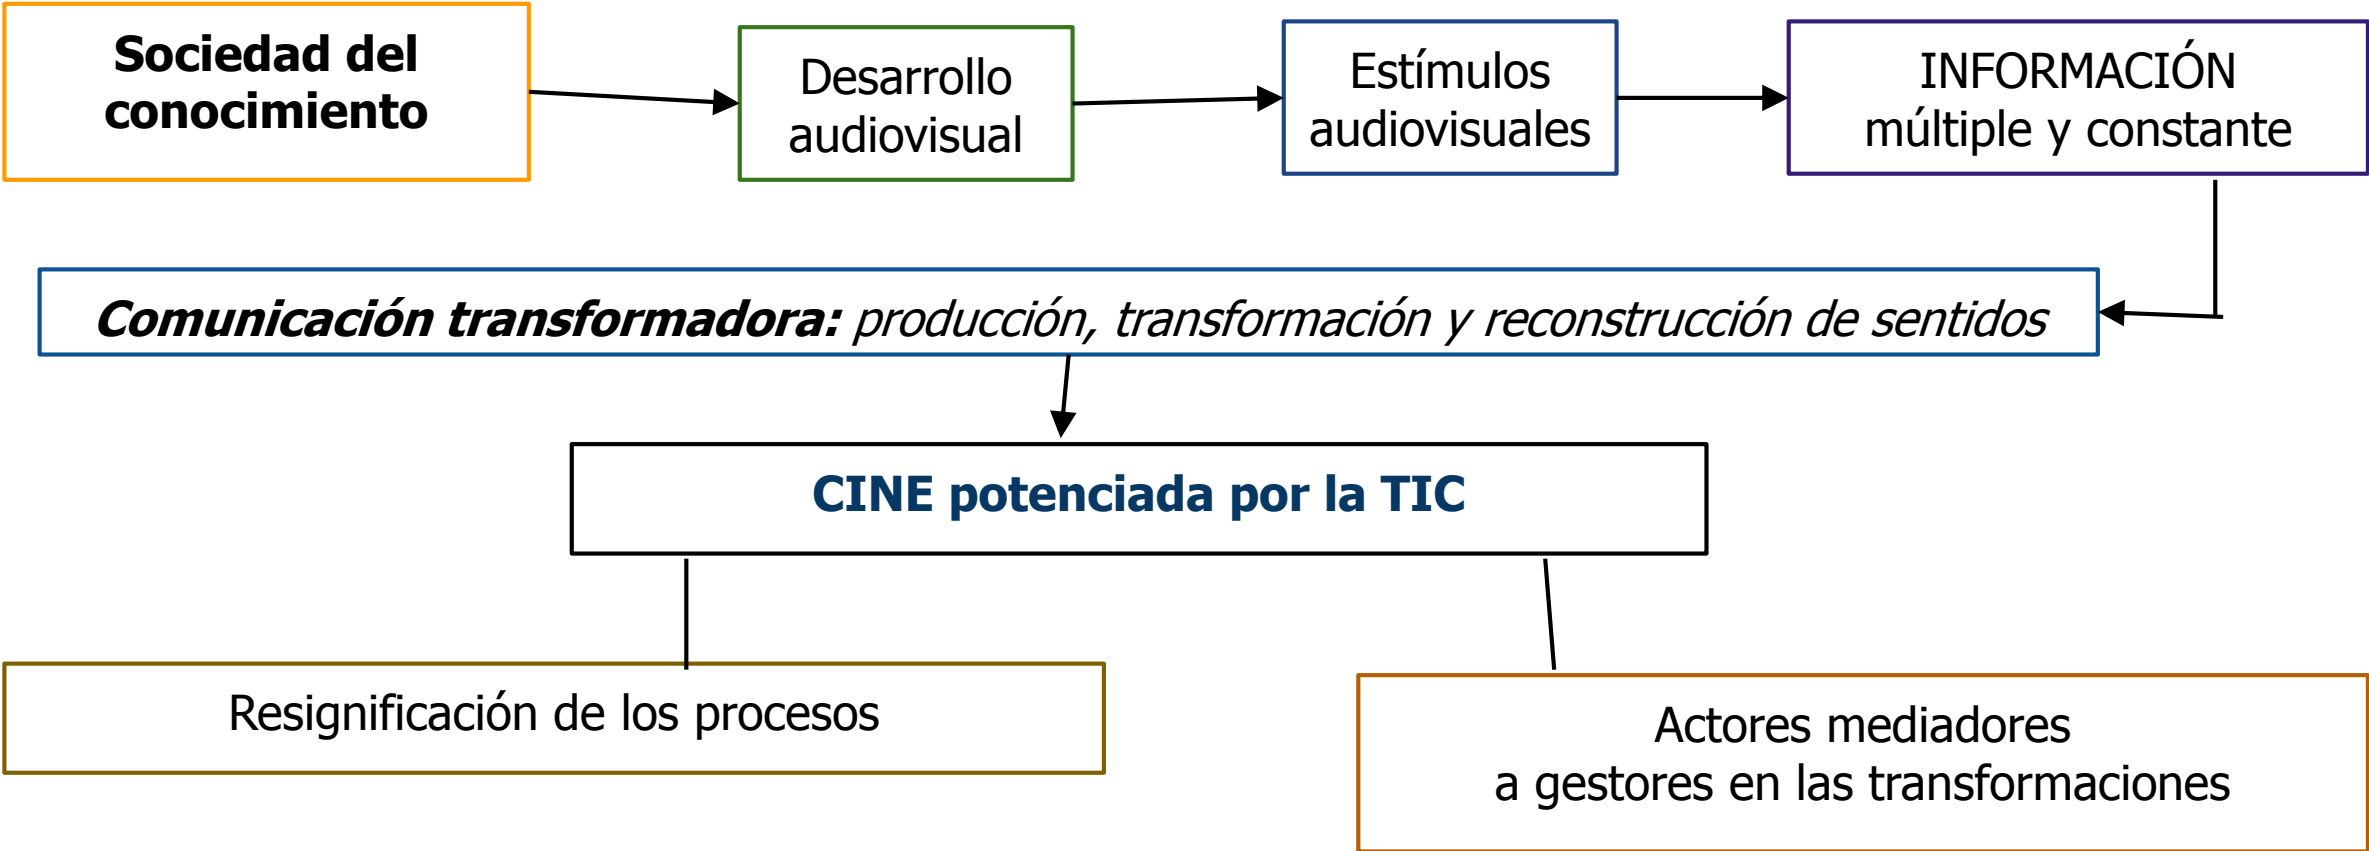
Sociedad del conocimiento

Desarrollo audiovisual

Estímulos audiovisuales

INFORMACIÓN múltiple y constante

*Comunicación transformadora: producción, transformación y reconstrucción de sentidos*

CINE potenciada por la TIC

Resignificación de los procesos

Actores mediadores a gestores en las transformaciones